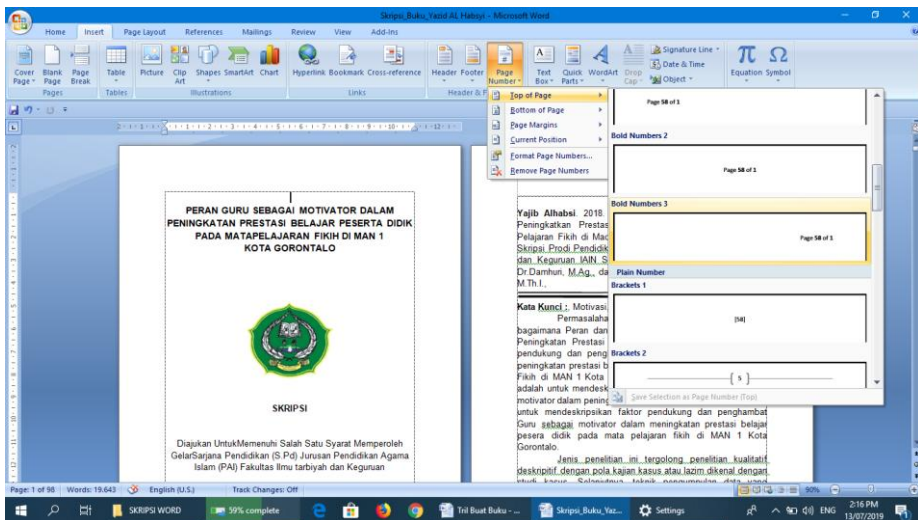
Skripsi_Buku_Yazid AL Habsyi - Microsoft Word

Home Insert Page Layout References Mailings Review View Add-Ins

Cover Page Blank Page Page Break Table Picture Clip Art Shapes SmartArt Chart Hyperlink Bookmark Cross-reference Header Footer Page Number Text Box Quick Parts WordArt Drop Cap Signature Line Date & Time Object Equation Symbol

Pages Tables Illustrations Links Header & F

Top of Page
Bottom of Page
Page Margins
Current Position
Format Page Numbers...
Remove Page Numbers

Page 58 of 1

Bold Numbers 2

Page 58 of 1

Bold Numbers 3

Page 58 of 1

Plain Number

Brackets 1

[58]

Brackets 2

{ 5 }

Save Selection as Page Number (Top)

PERAN GURU SEBAGAI MOTIVATOR DALAM PENINGKATAN PRESTASI BELAJAR PESERTA DIDIK PADA MATAPELAJARAN FIKIH DI MAN 1 KOTA GORONTALO

SKRIPSI

Diajukan UntukMemenuhi Salah Satu Syarat Memperoleh GelarSarjana Pendidikan (S.Pd) Jurusan Pendidikan Agama Islam (PAI) Fakultas Ilmu tarbiyah dan Keguruan

Yajib Alhabsi. 2018. Peningkatkan Prestas Pelajaran Fikih di Mad Skripsi Prodi Pendidik dan Keguruan IAIN S Dr.Damhuri, M.Ag., da M.Th.I.,

Kata Kunci : Motivasi Permasalaha bagaimana Peran dan Peningkatan Prestasi pendukung dan peng peningkatan prestasi b Fikih di MAN 1 Kota adalah untuk mendesk motivator dalam pening untuk mendeskripsikan faktor pendukung dan penghambat Guru sebagai motivator dalam meningkatan prestasi belajar pesera didik pada mata pelajaran fikih di MAN 1 Kota Gorontalo.

Jenis penelitian ini tergolong penelitian kualitatif deskripitif dengan pola kajian kasus atau lazim dikenal dengan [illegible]

Page: 1 of 98 Words: 19.643 English (U.S.) Track Changes: Off 90%

SKRIPSI WORD 59% complete Tril Buat Buku - ... Skripsi_Buku_Yaz... Settings ENG 2:16 PM 13/07/2019